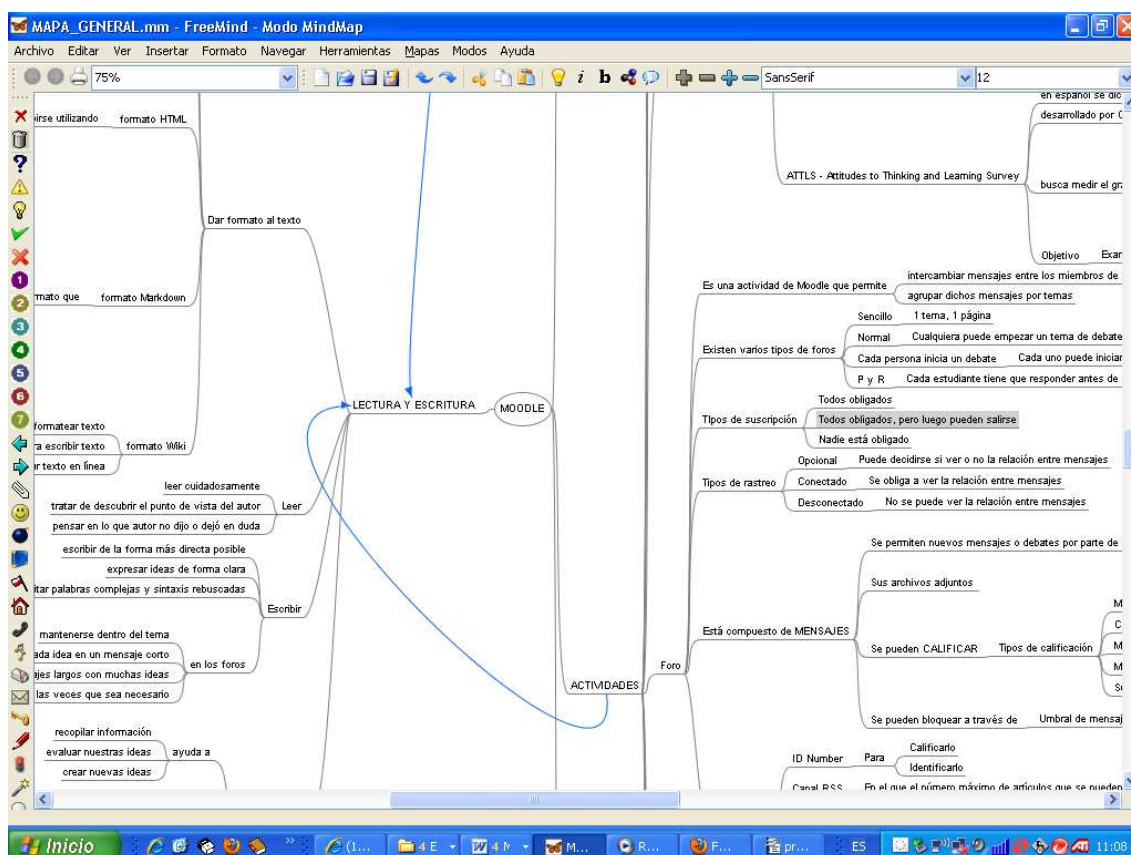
MAPA_GENERAL.mm - FreeMind - Modo MindMap

Archivo Editar Ver Insertar Formato Navegar Herramientas Mapas Modos Ayuda

75%

SansSerif

12

irse utilizando formato HTML

Dar formato al texto

rmato que formato Markdown

formatear texto

a escribir texto formato Wiki

r texto en línea

leer cuidadosamente

tratar de descubrir el punto de vista del autor Leer

pensar en lo que autor no dijo o dejó en duda

escribir de la forma más directa posible

expresar ideas de forma clara

itar palabras complejas y sintaxis rebuscadas Escribir

mantenerse dentro del tema

ada idea en un mensaje corto en los foros

ajes largos con muchas ideas

las veces que sea necesario

recopilar información

evaluar nuestras ideas ayuda a

crear nuevas ideas

LECTURA Y ESCRITURA

MOODLE

ACTIVIDADES

Foro

en español se dio

desarrollado por C

ATTLS - Attitudes to Thinking and Learning Survey

busca medir el gr

Objetivo Exar

Es una actividad de Moodle que permite

intercambiar mensajes entre los miembros de

agrupar dichos mensajes por temas

Existen varios tipos de foros

Sencillo 1 tema, 1 página

Normal Cualquiera puede empezar un tema de debate

Cada persona inicia un debate Cada uno puede iniciar

P y R Cada estudiante tiene que responder antes de

Tipos de suscripción

Todos obligados

Todos obligados, pero luego pueden salirse

Nadie está obligado

Tipos de rastreo

Opcional Puede decidirse si ver o no la relación entre mensajes

Conectado Se obliga a ver la relación entre mensajes

Desconectado No se puede ver la relación entre mensajes

Está compuesto de MENSAJES

Se permiten nuevos mensajes o debates por parte de

Sus archivos adjuntos

Se pueden CALIFICAR Tipos de calificación

M

C

M

M

Se

Se pueden bloquear a través de Umbral de mensaj

ID Number Para

Calificarlo

Identificarlo

Canal RSS En el que el número máximo de artículos que se pueden

Inicio

(1...

4 E

4 N

M...

R...

F...

pr...

ES

11:08